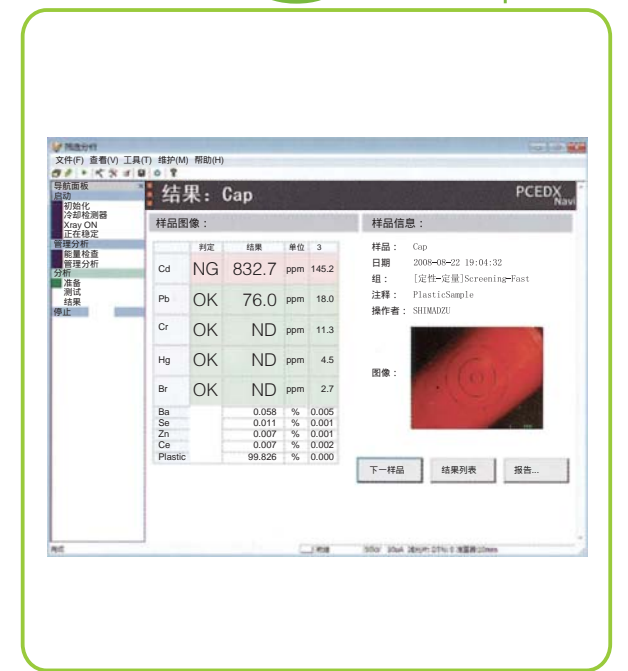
筛选分析

文件(F) 查看(V) 工具(T) 维护(M) 帮助(H)

导航面板
启动
初始化
冷却检测器
Xray ON
正在稳定
管理分析
能量检查
管理分析
分析
准备
测试
结果
停止

结果：Cap

PCEDX Navi

样品图像：

|  | 判定 | 结果 | 单位 | 3 |
|---|---|---|---|---|
| Cd | NG | 832.7 | ppm | 145.2 |
| Pb | OK | 76.0 | ppm | 18.0 |
| Cr | OK | ND | ppm | 11.3 |
| Hg | OK | ND | ppm | 4.5 |
| Br | OK | ND | ppm | 2.7 |
| Ba |  | 0.058 | % | 0.005 |
| Se |  | 0.011 | % | 0.001 |
| Zn |  | 0.007 | % | 0.001 |
| Ce |  | 0.007 | % | 0.002 |
| Plastic |  | 99.826 | % | 0.000 |

样品信息：

样品： Cap
日期 2008-08-22 19:04:32
组： [定性-定量]Screening-Fast
注释： PlasticSample
操作者： SHIMADZU

图像：

下一样品

结果列表

报告...

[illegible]

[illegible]

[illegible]